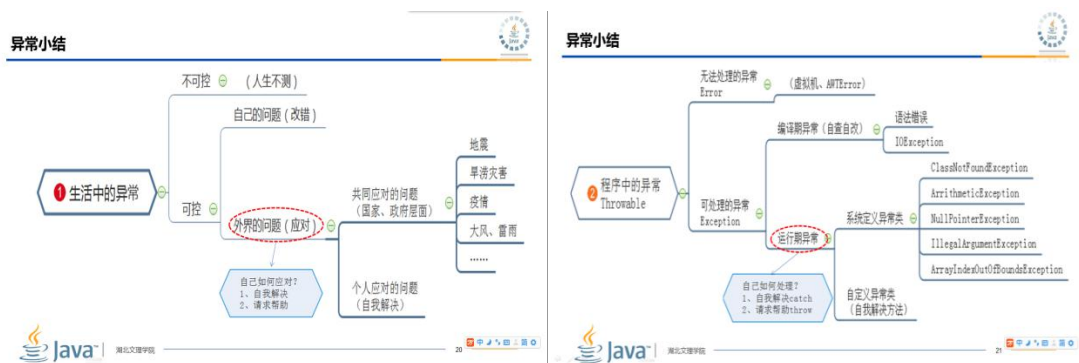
异常小结

不可控 ⊖ （人生不测）

自己的问题（改错）

❶ 生活中的异常

可控

外界的问题（应对）

共同应对的问题 （国家、政府层面）

地震

旱涝灾害

疫情

大风、雷雨

……

个人应对的问题 （自我解决）

自己如何应对？
1、自我解决
2、请求帮助

Java™ 湖北文理学院 20

异常小结

无法处理的异常 Error

（虚拟机、AWTError）

编译期异常（自查自改）

语法错误

IOException

❷ 程序中的异常 Throwable

可处理的异常 Exception

运行期异常

系统定义异常类

ClassNotFoundException

ArrithmeticException

NullPointerException

IllegalArgumentException

ArrayIndexOutOfBoundsException

自定义异常类 （自我解决方法）

自己如何处理？
1、自我解决catch
2、请求帮助throw

Java™ 湖北文理学院 21